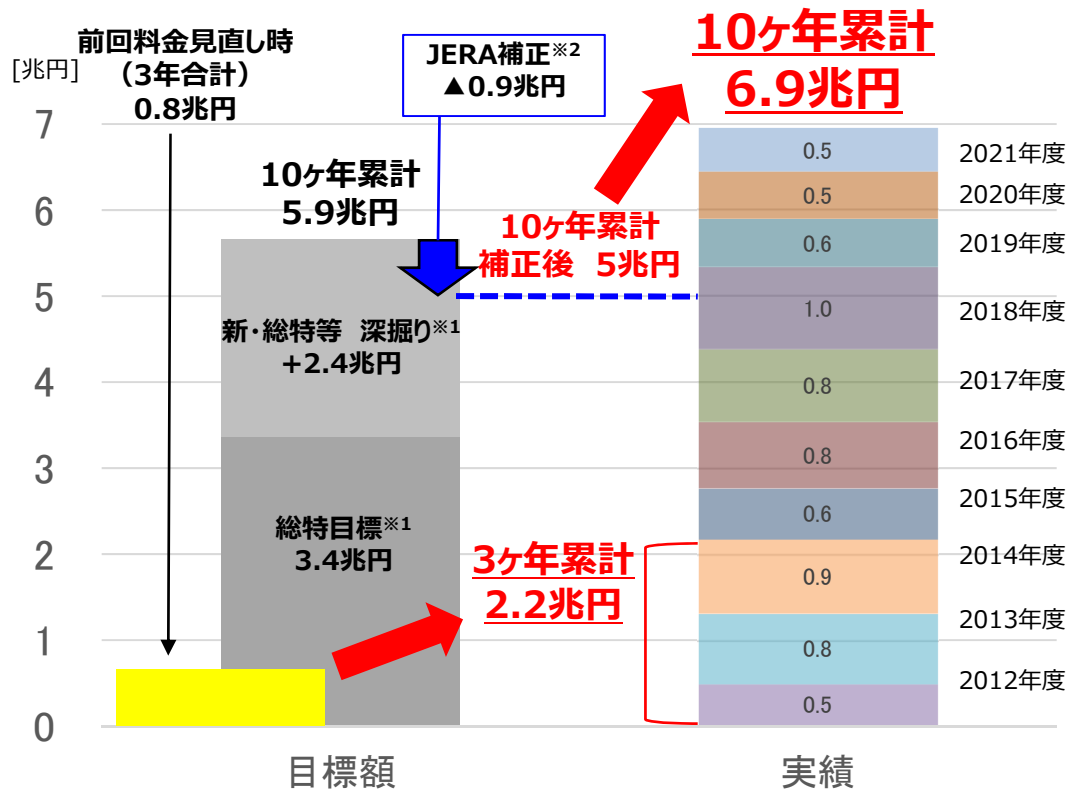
[兆円]

前回料金見直し時
（3年合計）
0.8兆円

JERA補正$^{※2}$
▲0.9兆円

10ヶ年累計
6.9兆円

7
6
5
4
3
2
1
0

10ヶ年累計
5.9兆円

10ヶ年累計
補正後　5兆円

新・総特等　深掘り$^{※1}$
+2.4兆円

総特目標$^{※1}$
3.4兆円

3ヶ年累計
2.2兆円

| 0.5 | 2021年度 |
|---|---|
| 0.5 | 2020年度 |
| 0.6 | 2019年度 |
| 1.0 | 2018年度 |
| 0.8 | 2017年度 |
| 0.8 | 2016年度 |
| 0.6 | 2015年度 |
| 0.9 | 2014年度 |
| 0.8 | 2013年度 |
| 0.5 | 2012年度 |

目標額
実績